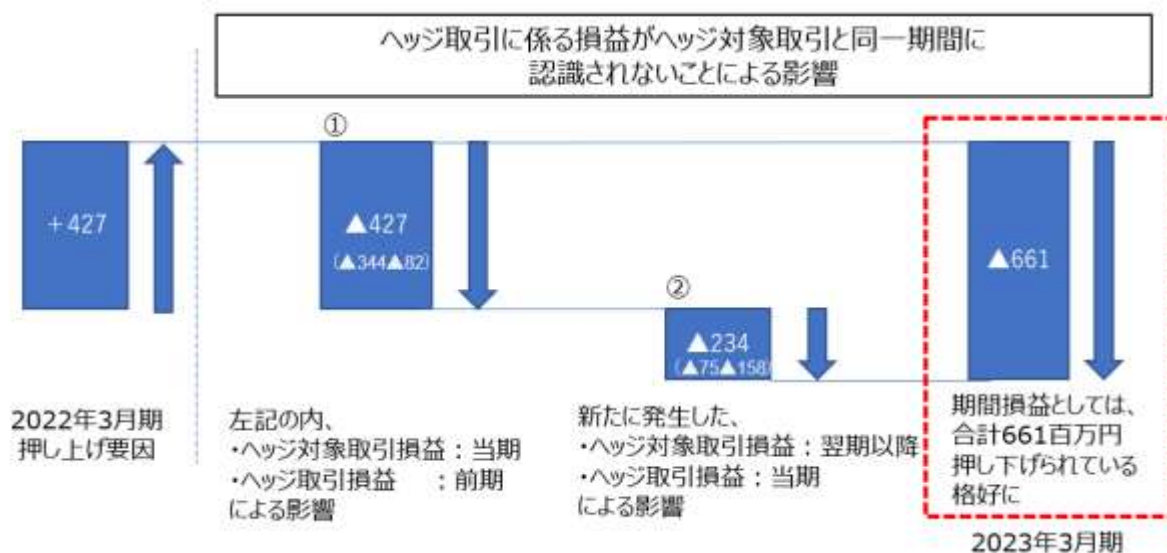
ヘッジ取引に係る損益がヘッジ対象取引と同一期間に
認識されないことによる影響

①

+427

▲427
(▲344▲82)

②

▲234
(▲75▲158)

▲661

2022年3月期
押し上げ要因

左記の内、
・ヘッジ対象取引損益：当期
・ヘッジ取引損益　：前期
による影響

新たに発生した、
・ヘッジ対象取引損益：翌期以降
・ヘッジ取引損益：当期
による影響

期間損益としては、
合計661百万円
押し下げられている
格好に

2023年3月期